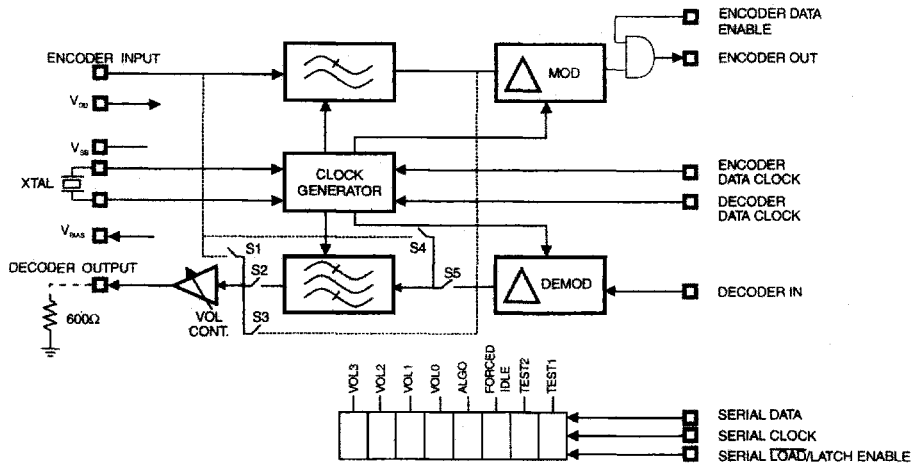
ENCODER DATA ENABLE

ENCODER INPUT

MOD

ENCODER OUT

$V_{DD}$

$V_{SS}$

XTAL

CLOCK GENERATOR

ENCODER DATA CLOCK

DECODER DATA CLOCK

$V_{BIAS}$

S1

S4

DECODER OUTPUT

S2

S5

DEMOD

DECODER IN

600Ω

VOL CONT.

S3

VOL3

VOL2

VOL1

VOL0

ALGO

FORCED IDLE

TEST2

TEST1

SERIAL DATA

SERIAL CLOCK

SERIAL $\overline{LOAD}$/LATCH ENABLE